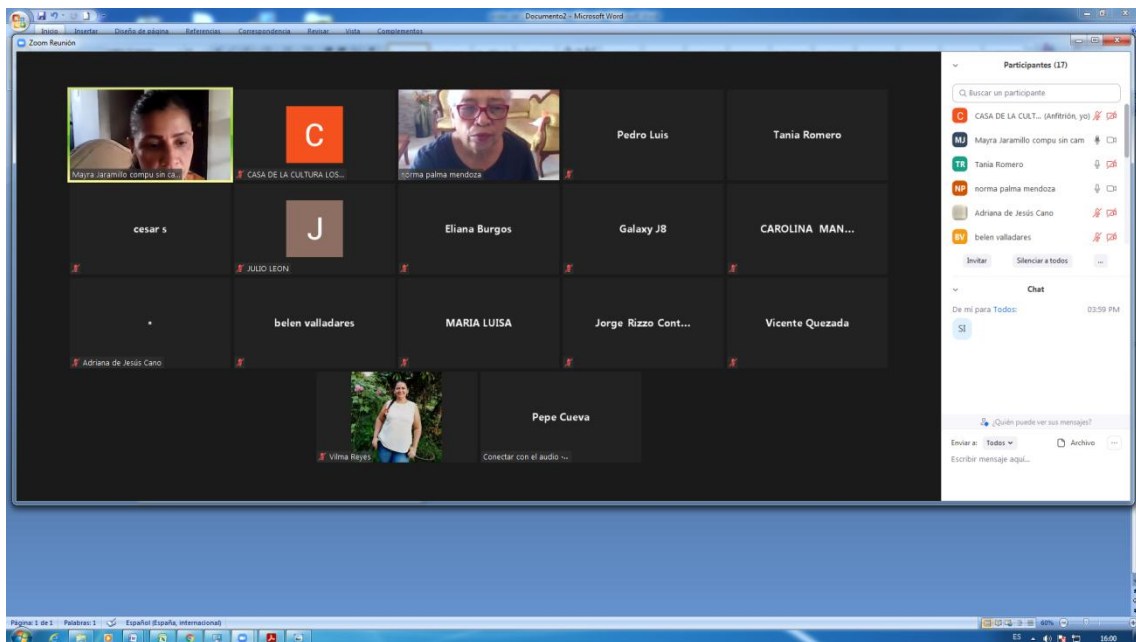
Documento2 - Microsoft Word

Inicio Insertar Diseño de página Referencias Correspondencia Revisar Vista Complementos

Zoom Reunión

Mayra Jaramillo compu sin ca...

C

CASA DE LA CULTURA LOS...

norma palma mendoza

Pedro Luis

Tania Romero

cesar s

J

JULIO LEON

Eliana Burgos

Galaxy J8

CAROLINA MAN...

.

Adriana de Jesús Cano

belen valladares

MARIA LUISA

Jorge Rizzo Cont...

Vicente Quezada

Vilma Reyes

Pepe Cueva

Conectar con el audio -...

Participantes (17)

Buscar un participante

C CASA DE LA CULT... (Anfitrión, yo)

MJ Mayra Jaramillo compu sin cam

TR Tania Romero

NP norma palma mendoza

Adriana de Jesús Cano

BV belen valladares

Invitar Silenciar a todos ...

Chat

De mí para Todos: 03:59 PM

SI

¿Quién puede ver sus mensajes?

Enviar a: Todos Archivo ...

Escribir mensaje aquí...

Página: 1 de 1 Palabras: 1 Español (España, internacional)

60%

ES 16:00